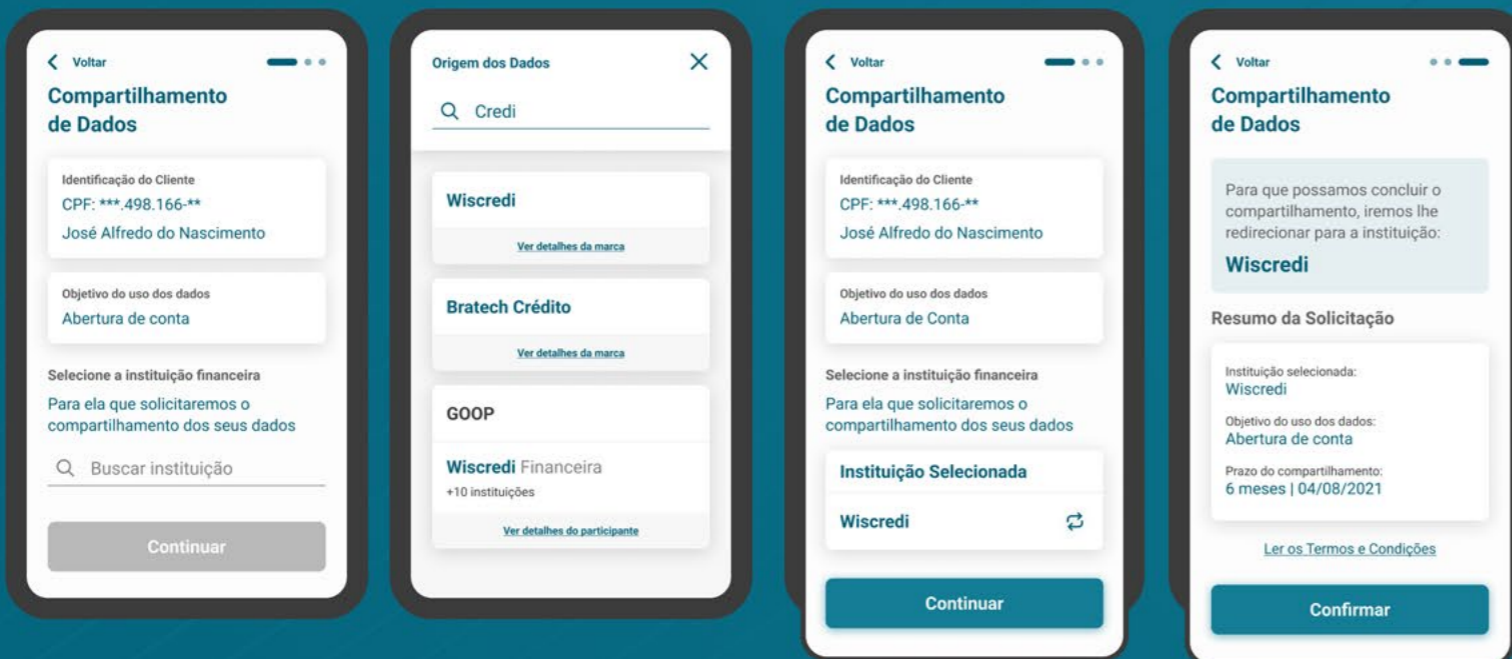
Voltar

Compartilhamento de Dados

Identificação do Cliente
CPF: ***.498.166-**
José Alfredo do Nascimento

Objetivo do uso dos dados
Abertura de conta

Selecione a instituição financeira
Para ela que solicitaremos o compartilhamento dos seus dados

Buscar instituição

Continuar

Origem dos Dados

Credi

Wiscredi
Ver detalhes da marca

Bratech Crédito
Ver detalhes da marca

GOOP

Wiscredi Financeira
+10 instituições
Ver detalhes do participante

Voltar

Compartilhamento de Dados

Identificação do Cliente
CPF: ***.498.166-**
José Alfredo do Nascimento

Objetivo do uso dos dados
Abertura de Conta

Selecione a instituição financeira
Para ela que solicitaremos o compartilhamento dos seus dados

Instituição Selecionada

Wiscredi

Continuar

Voltar

Compartilhamento de Dados

Para que possamos concluir o compartilhamento, iremos lhe redirecionar para a instituição:
Wiscredi

Resumo da Solicitação

Instituição selecionada:
Wiscredi
Objetivo do uso dos dados:
Abertura de conta
Prazo do compartilhamento:
6 meses | 04/08/2021

Ler os Termos e Condições

Confirmar